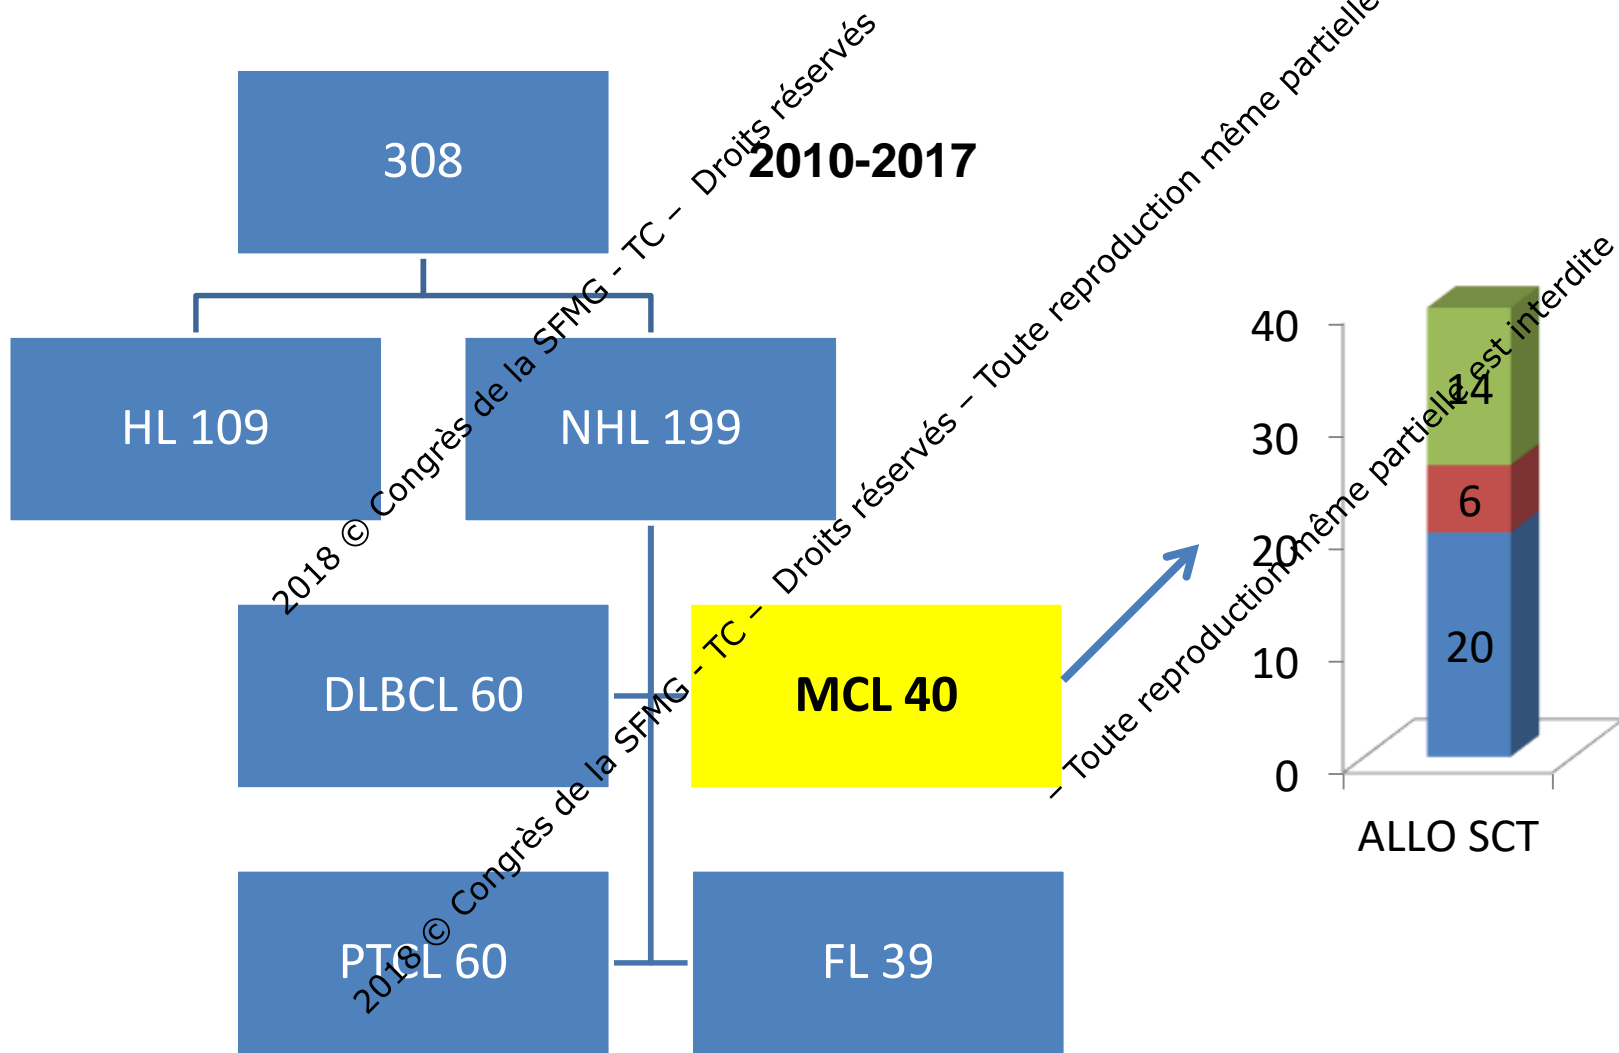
308

2010-2017

HL 109

NHL 199

DLBCL 60

MCL 40

PTCL 60

FL 39

40
30
20
10
0

14
6
20

ALLO SCT

2018 © Congrès de la SFMG - TC – Droits réservés – Toute reproduction même partielle

2018 © Congrès de la SFMG - TC – Droits réservés – Toute reproduction même partielle est interdite